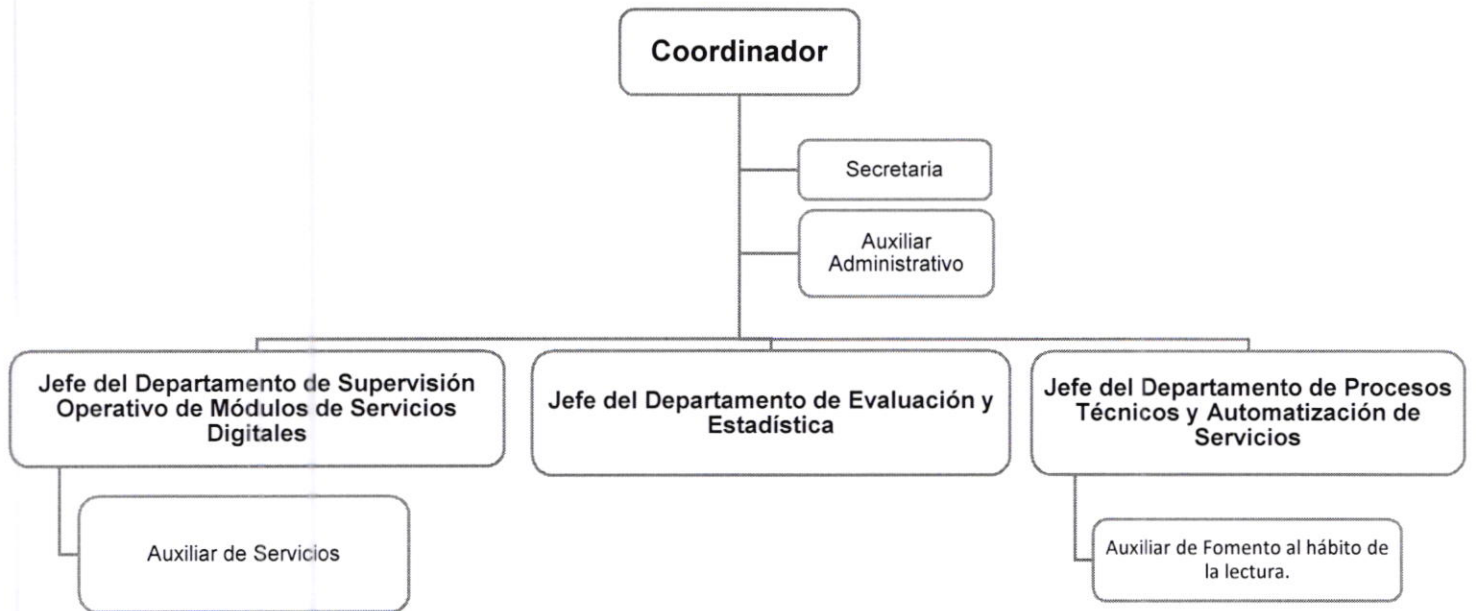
Coordinador

Secretaria

Auxiliar Administrativo

Jefe del Departamento de Supervisión Operativo de Módulos de Servicios Digitales

Auxiliar de Servicios

Jefe del Departamento de Evaluación y Estadística

Jefe del Departamento de Procesos Técnicos y Automatización de Servicios

Auxiliar de Fomento al hábito de la lectura.